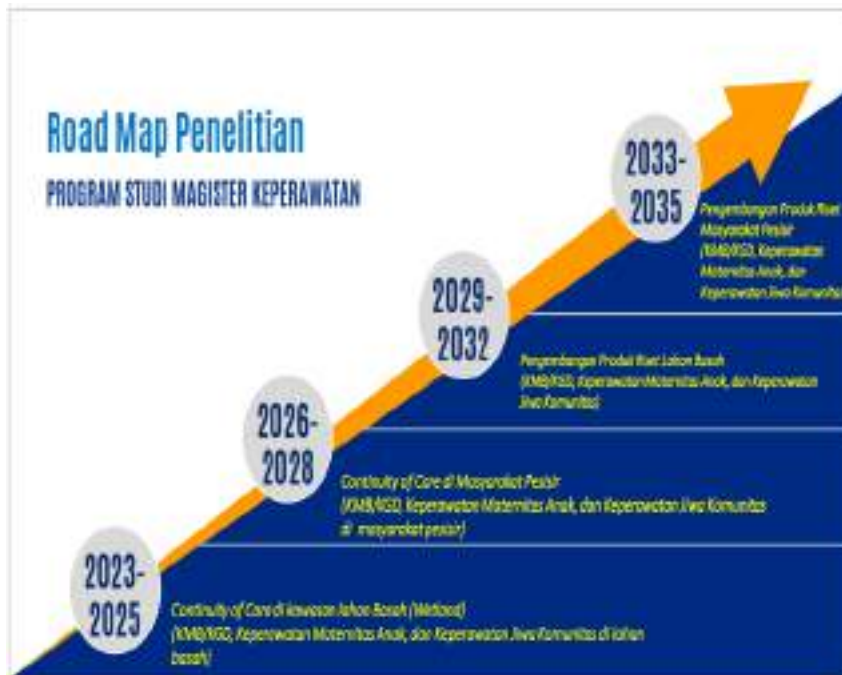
Road Map Penelitian

PROGRAM STUDI MAGISTER KEPERAWATAN

2033-2035

Pengembangan Produk Riset Masyarakat Pesisir (KMB/KGD, Keperawatan Maternitas Anak, dan Keperawatan Jiwa Komunitas)

2029-2032

Pengembangan Produk Riset Lahan Basah (KMB/KGD, Keperawatan Maternitas Anak, dan Keperawatan Jiwa Komunitas)

2026-2028

Continuity of Care di Masyarakat Pesisir (KMB/KGD, Keperawatan Maternitas Anak, dan Keperawatan Jiwa Komunitas di masyarakat pesisir)

2023-2025

Continuity of Care di kawasan lahan Basah (Wetland) (KMB/KGD, Keperawatan Maternitas Anak, dan Keperawatan Jiwa Komunitas di lahan basah)